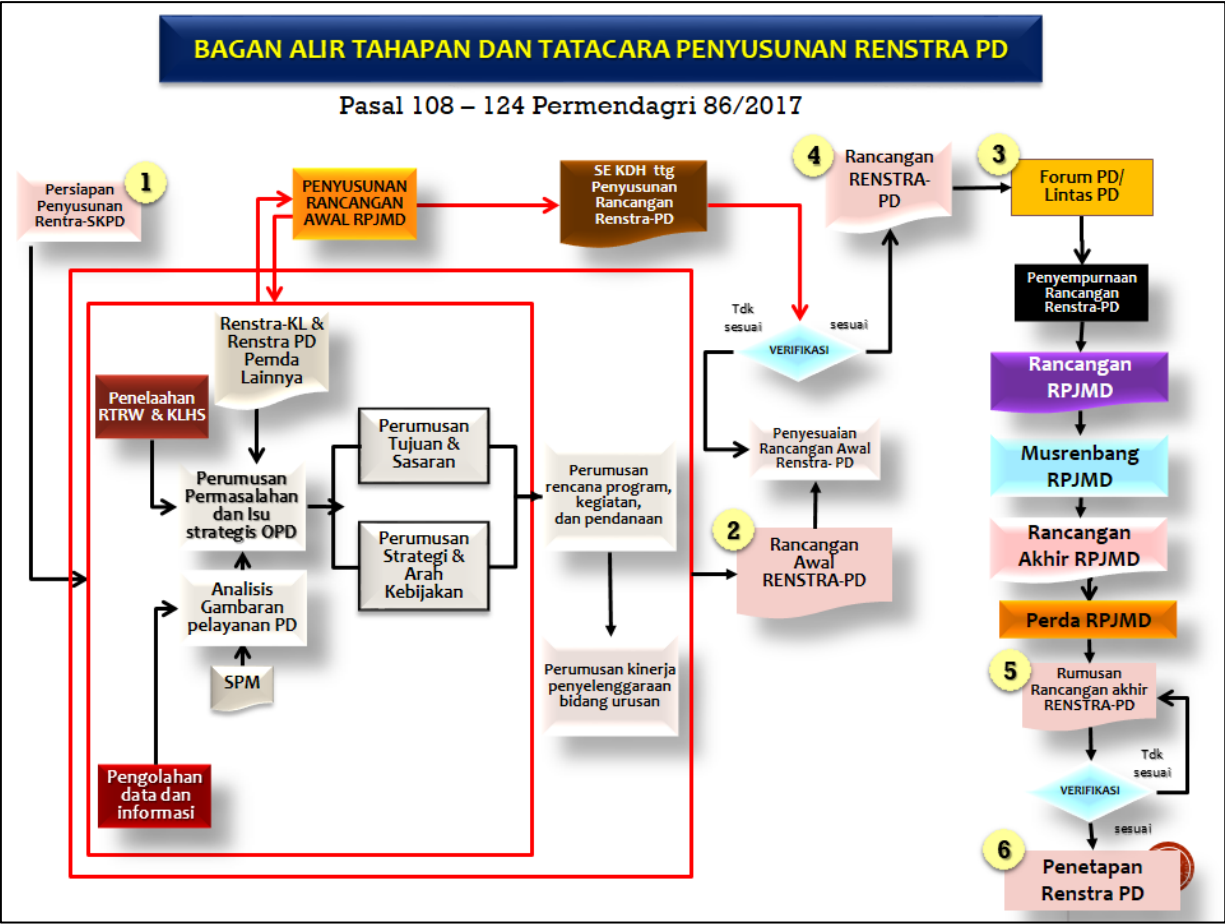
BAGAN ALIR TAHAPAN DAN TATACARA PENYUSUNAN RENSTRA PD

Pasal 108 – 124 Permendagri 86/2017

1
Persiapan Penyusunan Rentra-SKPD

PENYUSUNAN RANCANGAN AWAL RPJMD

SE KDH ttg Penyusunan Rancangan Renstra-PD

4
Rancangan RENSTRA-PD

3
Forum PD/ Lintas PD

Penyempurnaan Rancangan Renstra-PD

Rancangan RPJMD

Musrenbang RPJMD

Rancangan Akhir RPJMD

Perda RPJMD

5
Rumusan Rancangan akhir RENSTRA-PD

Tdk sesuai

VERIFIKASI

sesuai

6
Penetapan Renstra PD

Renstra-KL & Renstra PD Pemda Lainnya

Penelaahan RTRW & KLHS

Perumusan Permasalahan dan Isu strategis OPD

Perumusan Tujuan & Sasaran

Perumusan Strategi & Arah Kebijakan

Perumusan rencana program, kegiatan, dan pendanaan

Analisis Gambaran pelayanan PD

SPM

Perumusan kinerja penyelenggaraan bidang urusan

Pengolahan data dan informasi

Tdk sesuai

VERIFIKASI

sesuai

Penyesuaian Rancangan Awal Renstra- PD

2
Rancangan Awal RENSTRA-PD